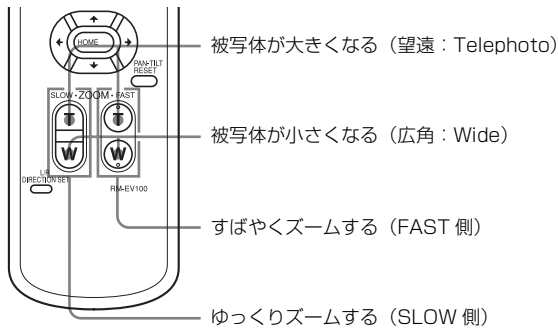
HOME

PAN-TILT RESET

SLOW · ZOOM · FAST

T

W

T

W

L/R DIRECTION SET

RM-EV100

被写体が大きくなる（望遠：Telephoto）

被写体が小さくなる（広角：Wide）

すばやくズームする（FAST 側）

ゆっくりズームする（SLOW 側）